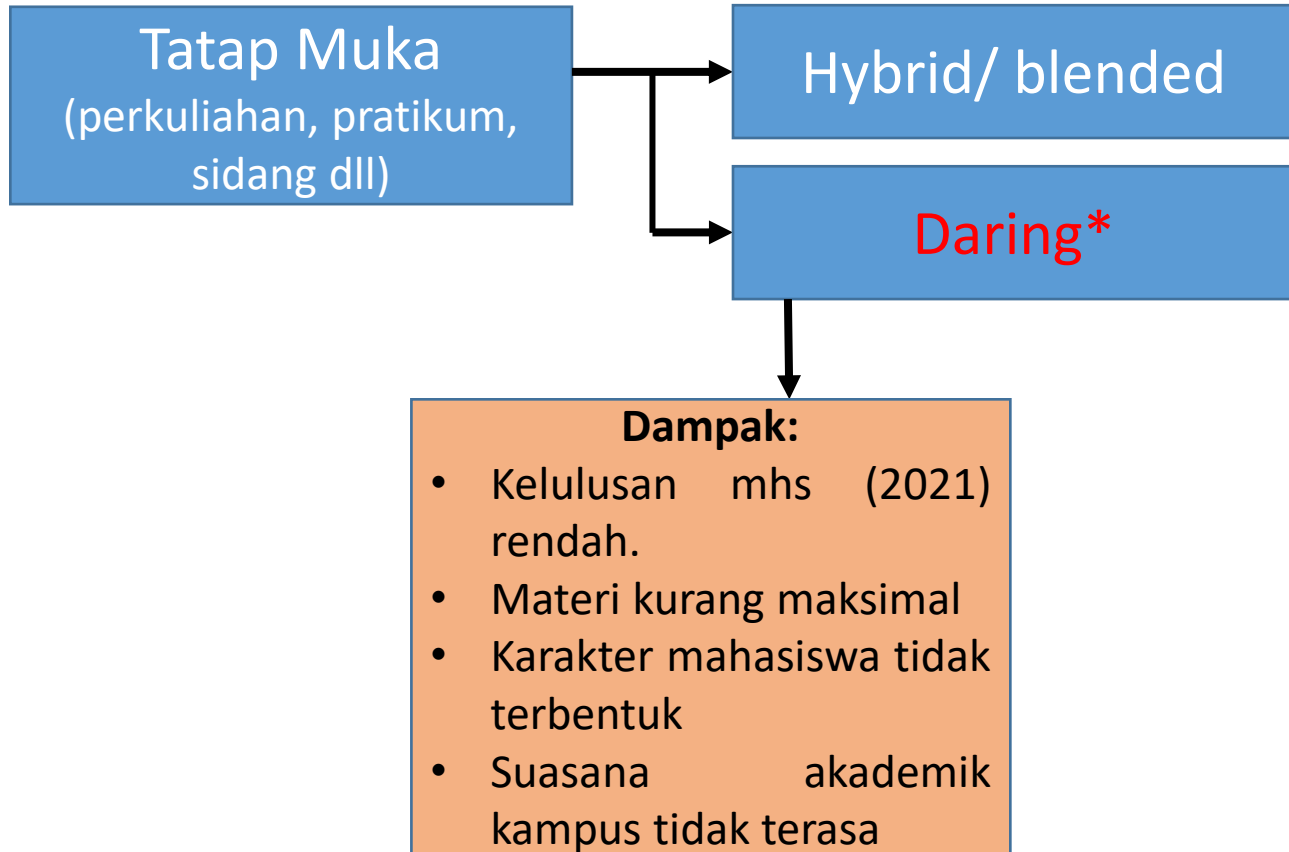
Tatap Muka
(perkuliahan, pratikum, sidang dll)

Hybrid/ blended

Daring*

Dampak:
- Kelulusan mhs (2021) rendah.
- Materi kurang maksimal
- Karakter mahasiswa tidak terbentuk
- Suasana akademik kampus tidak terasa